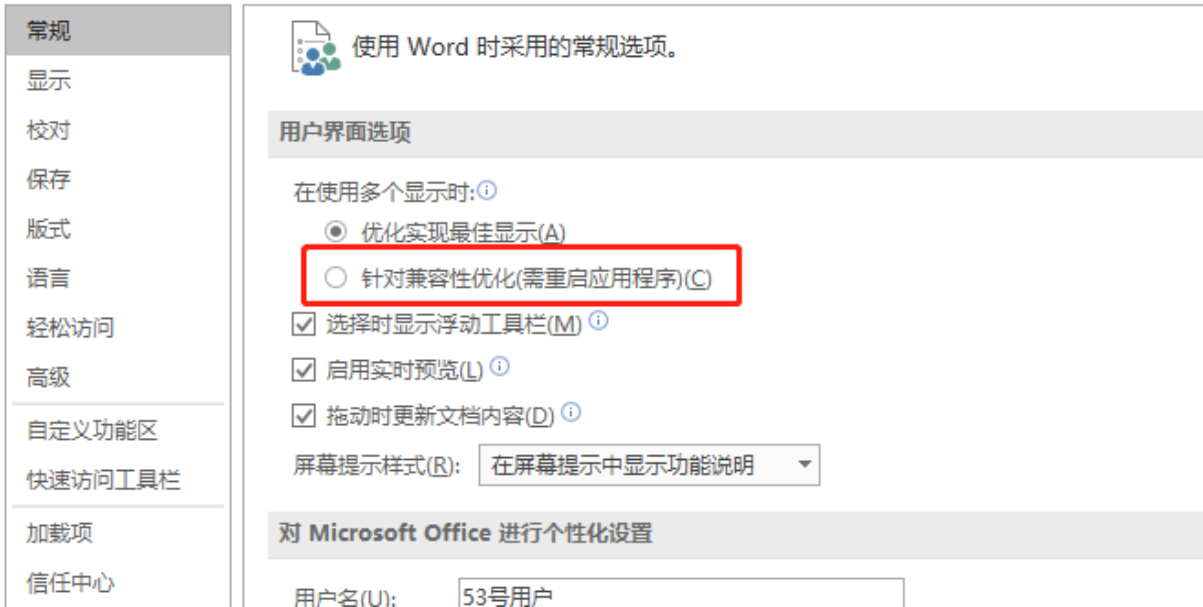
常规
显示
校对
保存
版式
语言
轻松访问
高级
自定义功能区
快速访问工具栏
加载项
信任中心

使用 Word 时采用的常规选项。

用户界面选项

在使用多个显示时:

优化实现最佳显示(A)

针对兼容性优化(需重启应用程序)(C)

选择时显示浮动工具栏(M)

启用实时预览(L)

拖动时更新文档内容(D)

屏幕提示样式(R): 在屏幕提示中显示功能说明

对 Microsoft Office 进行个性化设置

用户名(U): 53号用户